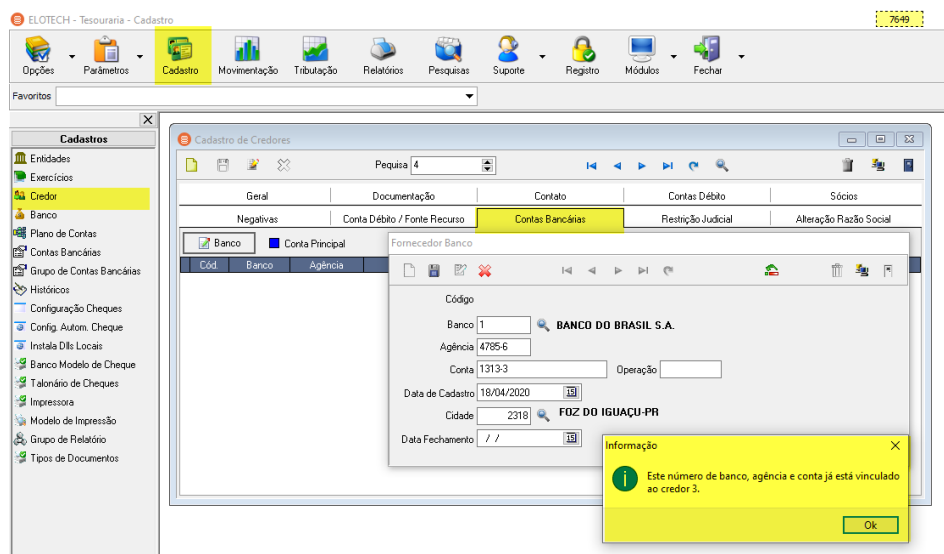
ELOTECH - Tesouraria - Cadastro

7649

Opções Parâmetros Cadastro Movimentação Tributação Relatórios Pesquisas Suporte Registro Módulos Fechar

Favoritos

Cadastros
Entidades
Exercícios
Credor
Banco
Plano de Contas
Contas Bancárias
Grupo de Contas Bancárias
Históricos
Configuração Cheques
Config. Autom. Cheque
Instala Dlls Locais
Banco Modelo de Cheque
Talonário de Cheques
Impressora
Modelo de Impressão
Grupo de Relatório
Tipos de Documentos

Cadastro de Credores

Pequisa 4

| Geral | Documentação | Contato | Contas Débito | Sócios |
|---|---|---|---|---|
| Negativas | Conta Débito / Fonte Recurso | Contas Bancárias | Restrição Judicial | Alteração Razão Social |

Banco   Conta Principal

| Cód. | Banco | Agência |
|---|---|---|

Fornecedor Banco

Código
Banco 1 BANCO DO BRASIL S.A.
Agência 4785-6
Conta 1313-3 Operação
Data de Cadastro 18/04/2020
Cidade 2318 FOZ DO IGUAÇU-PR
Data Fechamento / /

Informação

Este número de banco, agência e conta já está vinculado ao credor 3.

Ok